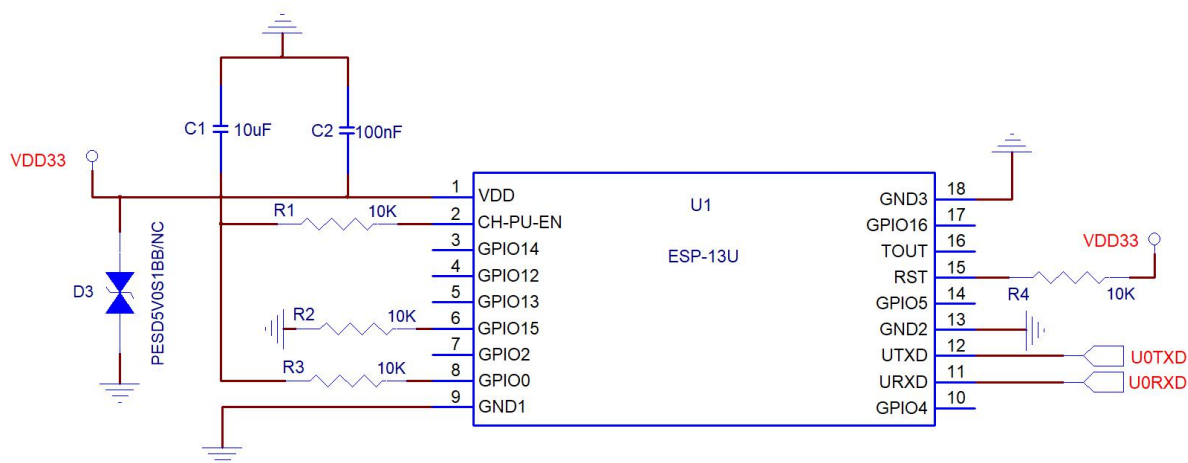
C1 10uF
C2 100nF
VDD33
D3
PESD5V0S1BB/NC
R1 10K
R2 10K
R3 10K
1 VDD
2 CH-PU-EN
3 GPIO14
4 GPIO12
5 GPIO13
6 GPIO15
7 GPIO2
8 GPIO0
9 GND1
U1
ESP-13U
GND3 18
GPIO16 17
TOUT 16
RST 15
GPIO5 14
GND2 13
UTXD 12
URXD 11
GPIO4 10
VDD33
R4 10K
U0TXD
U0RXD